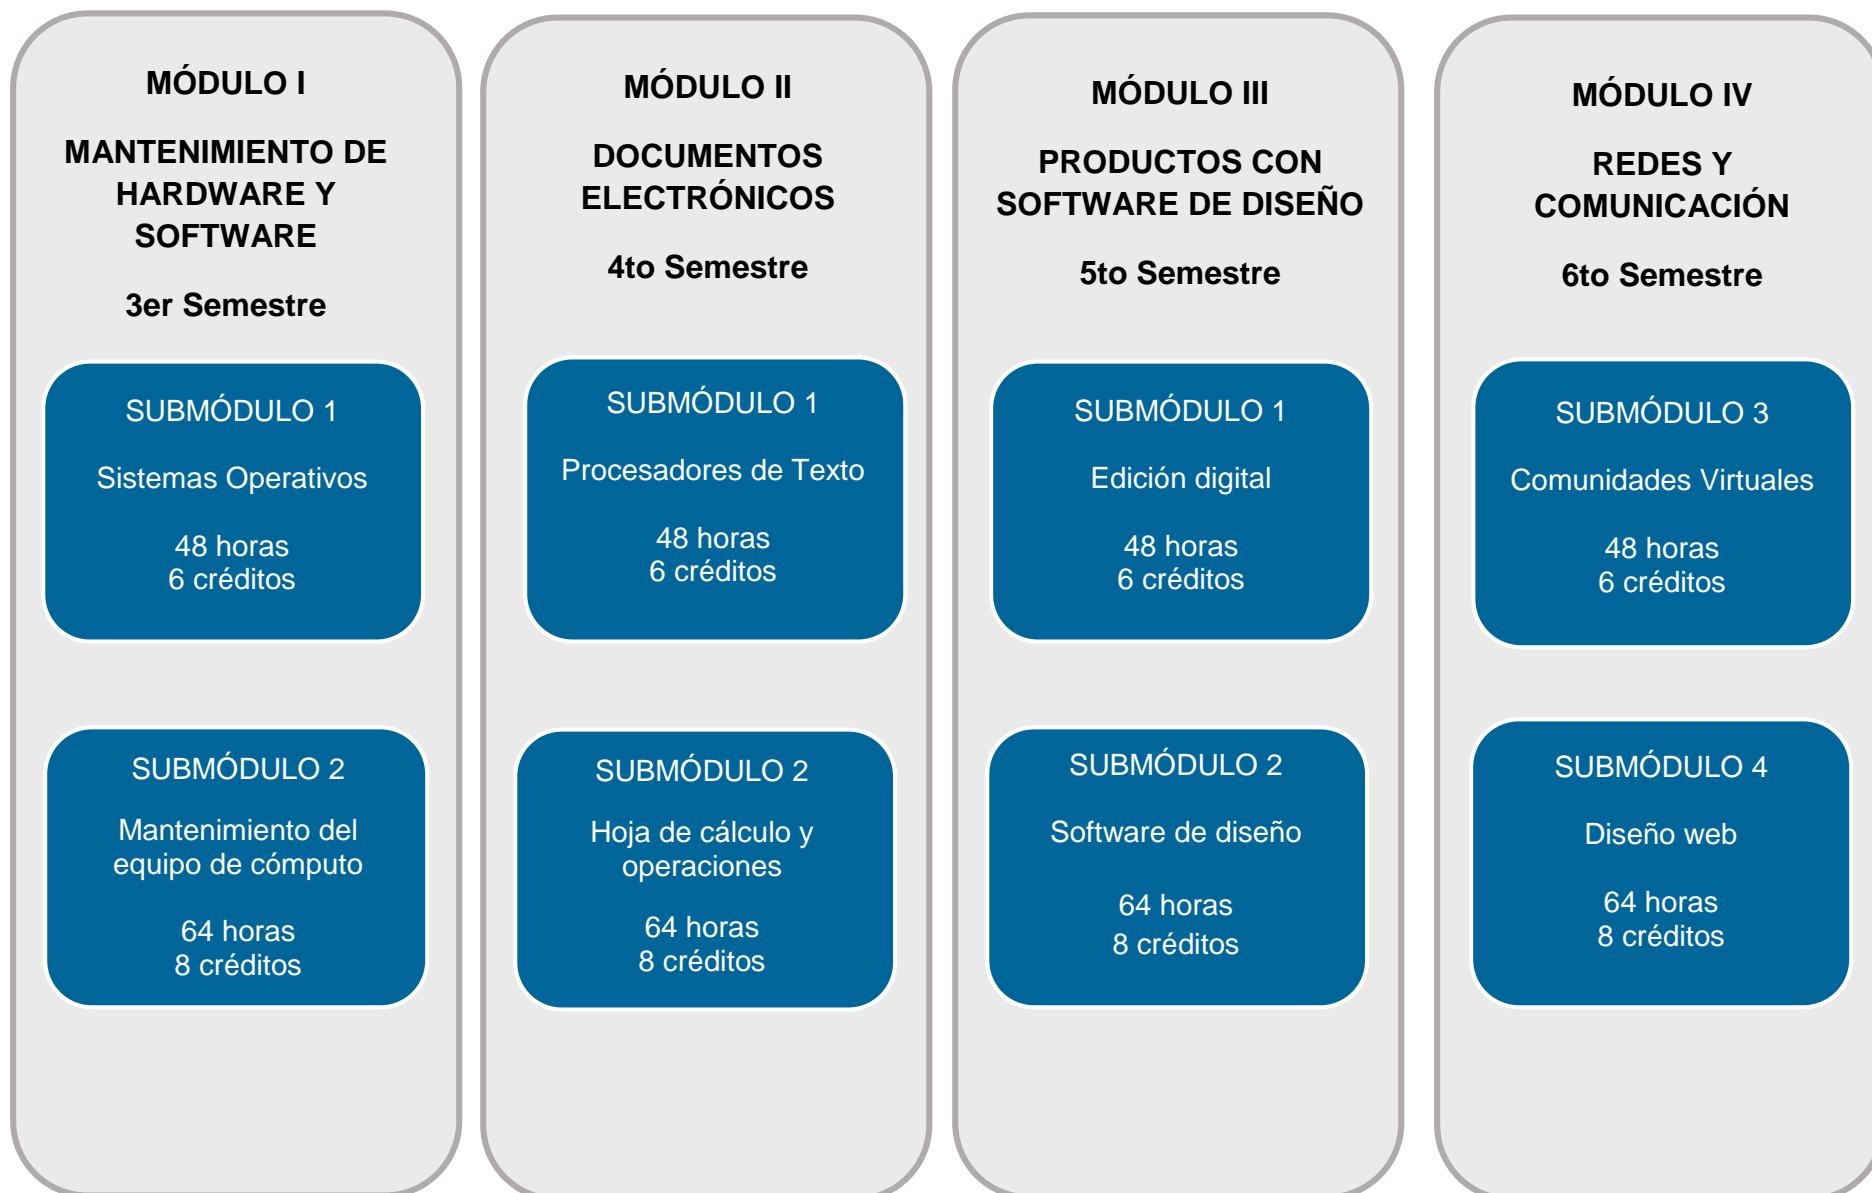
MÓDULO I

MANTENIMIENTO DE HARDWARE Y SOFTWARE

3er Semestre

SUBMÓDULO 1

Sistemas Operativos

48 horas
6 créditos

SUBMÓDULO 2

Mantenimiento del equipo de cómputo

64 horas
8 créditos

MÓDULO II

DOCUMENTOS ELECTRÓNICOS

4to Semestre

SUBMÓDULO 1

Procesadores de Texto

48 horas
6 créditos

SUBMÓDULO 2

Hoja de cálculo y operaciones

64 horas
8 créditos

MÓDULO III

PRODUCTOS CON SOFTWARE DE DISEÑO

5to Semestre

SUBMÓDULO 1

Edición digital

48 horas
6 créditos

SUBMÓDULO 2

Software de diseño

64 horas
8 créditos

MÓDULO IV

REDES Y COMUNICACIÓN

6to Semestre

SUBMÓDULO 3

Comunidades Virtuales

48 horas
6 créditos

SUBMÓDULO 4

Diseño web

64 horas
8 créditos